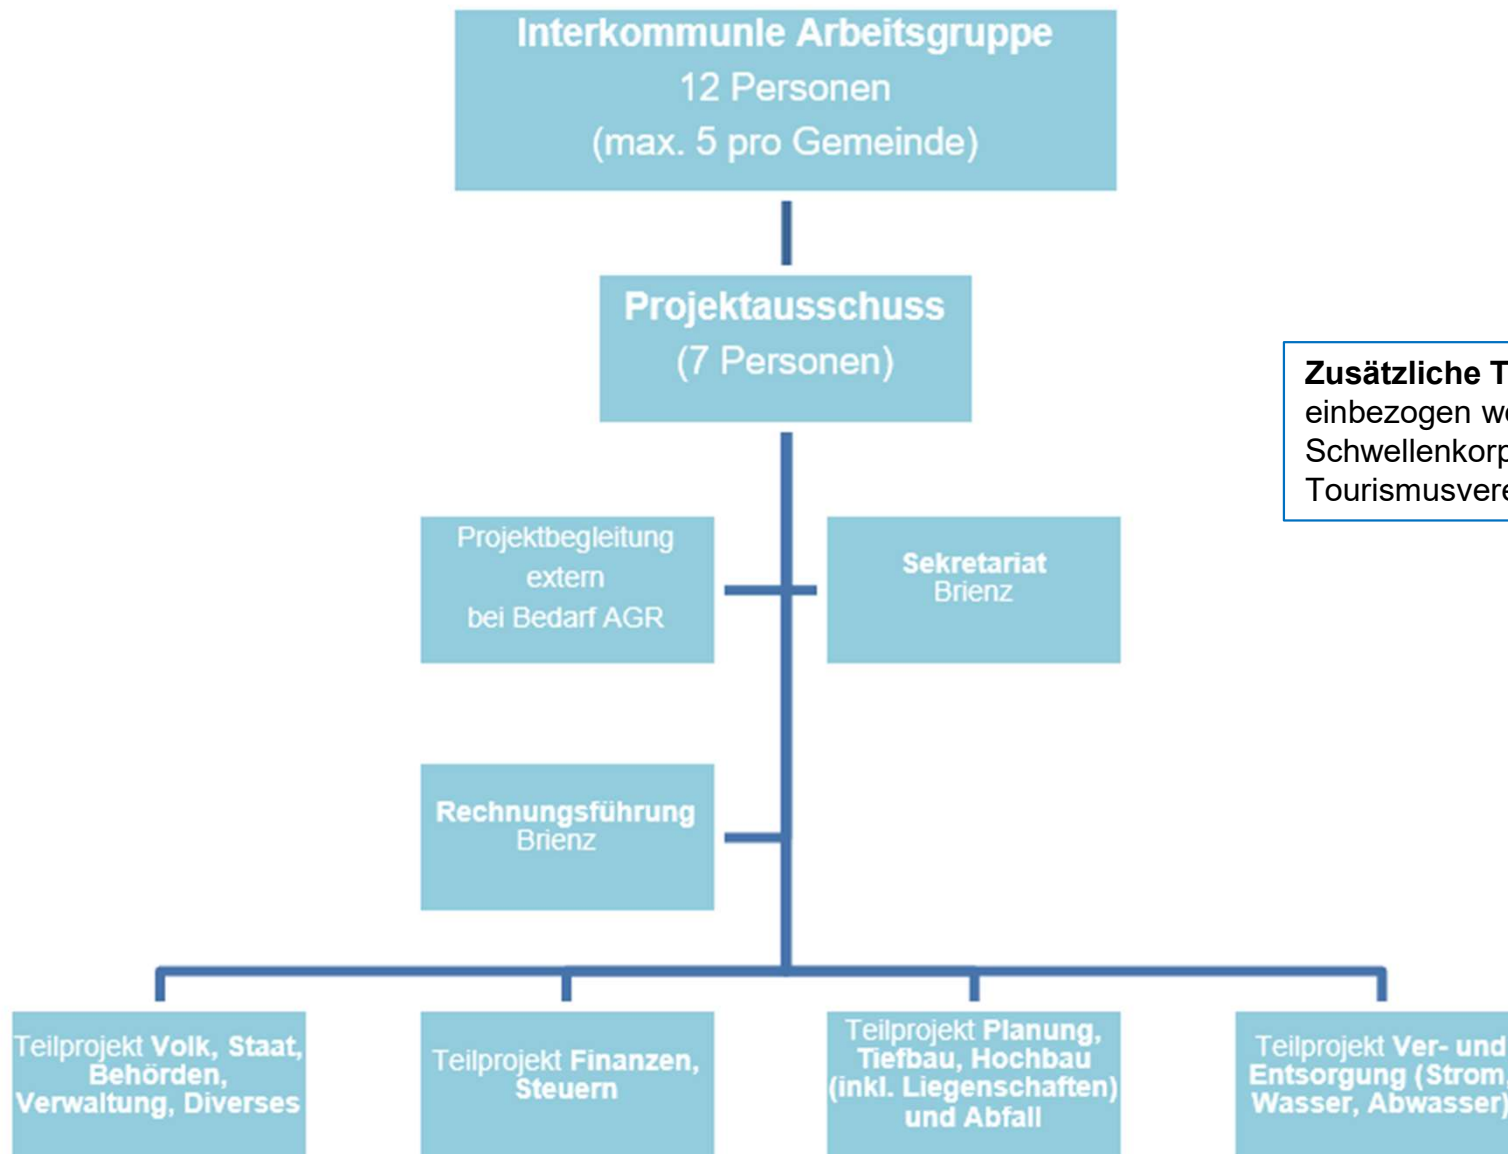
Interkommunle Arbeitsgruppe
12 Personen
(max. 5 pro Gemeinde)

Projektausschuss
(7 Personen)

Zusätzliche T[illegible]
einbezogen we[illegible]
Schwellenkorp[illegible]
Tourismusvere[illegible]

Projektbegleitung extern bei Bedarf AGR

Sekretariat Brienz

Rechnungsführung Brienz

Teilprojekt Volk, Staat, Behörden, Verwaltung, Diverses

Teilprojekt Finanzen, Steuern

Teilprojekt Planung, Tiefbau, Hochbau (inkl. Liegenschaften) und Abfall

Teilprojekt Ver- und Entsorgung (Strom, Wasser, Abwasser)